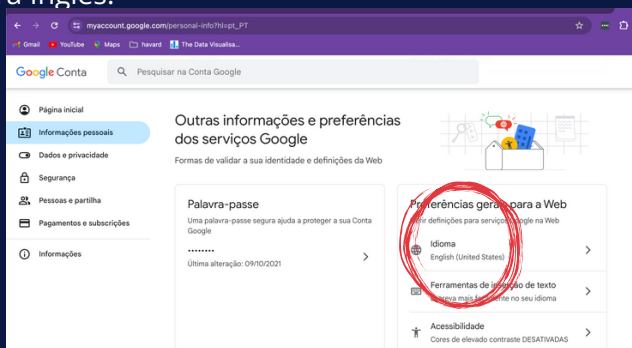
a inglês.

myaccount.google.com/personal-info?hl=pt_PT

Gmail YouTube Maps havard The Data Visualisa...

Google Conta

Pesquisar na Conta Google

Página inicial
Informações pessoais
Dados e privacidade
Segurança
Pessoas e partilha
Pagamentos e subscrições
Informações

Outras informações e preferências dos serviços Google

Formas de validar a sua identidade e definições da Web

Palavra-passe
Uma palavra-passe segura ajuda a proteger a sua Conta Google
••••••••
Última alteração: 09/10/2021

Preferências gera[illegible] para a Web
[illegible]ir definições para serviço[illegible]oogle na Web

Idioma
English (United States)

Ferramentas de i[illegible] de texto
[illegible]reva mais f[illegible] no seu idioma

Acessibilidade
Cores de elevado contraste DESATIVADAS